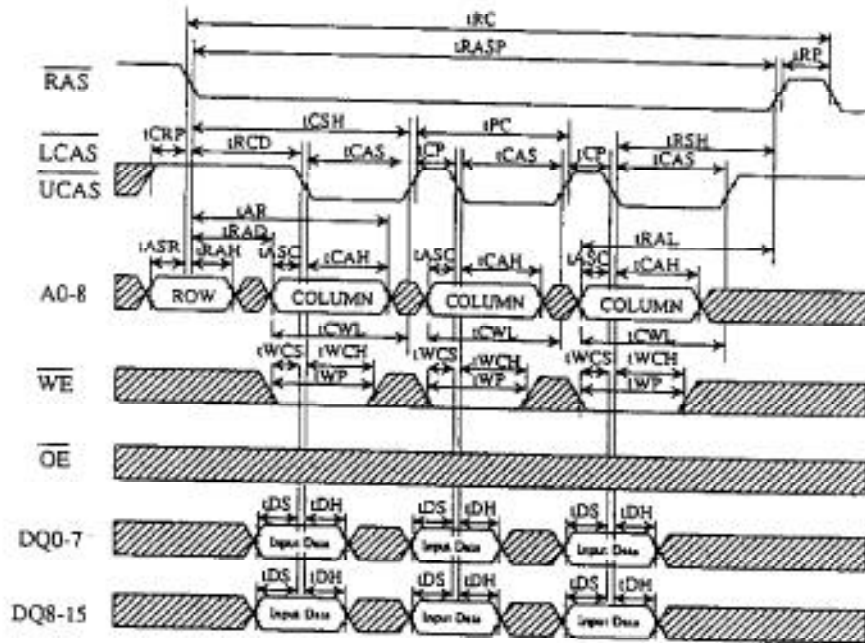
tRC
tRASP
tRP
$\overline{RAS}$
tCRP
tCSH
tPC
tRSH
tRCD
tCAS
tCP
tCAS
tCP
tCAS
$\overline{LCAS}$
$\overline{UCAS}$
tAR
tRAD
tRAL
tASR
tRAH
tASC
tCAH
tASC
tCAH
tASC
tCAH
A0-8
ROW
COLUMN
COLUMN
COLUMN
tCWL
tCWL
tCWL
tWCS
tWCH
tWCS
tWCH
tWCS
tWCH
tWP
tWP
tWP
$\overline{WE}$
$\overline{OE}$
tDS
tDH
tDS
tDH
tDS
tDH
DQ0-7
Input Data
Input Data
Input Data
tDS
tDH
tDS
tDH
tDS
tDH
DQ8-15
Input Data
Input Data
Input Data